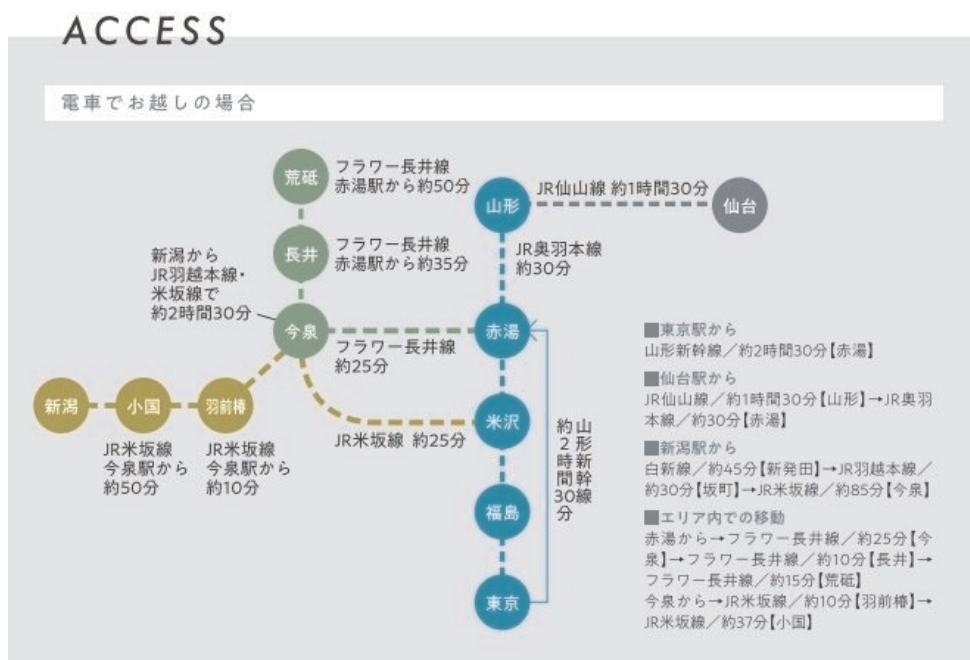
ACCESS

電車でお越しの場合

荒砥

フラワー長井線
赤湯駅から約50分

山形

JR仙山線 約1時間30分

仙台

新潟から
JR羽越本線・
米坂線で
約2時間30分

長井

フラワー長井線
赤湯駅から約35分

JR奥羽本線
約30分

今泉

赤湯

フラワー長井線
約25分

新潟

小国

羽前椿

米沢

JR米坂線 約25分

JR米坂線
今泉駅から
約50分

JR米坂線
今泉駅から
約10分

山形新幹線
約2時間30分

福島

東京

■東京駅から
山形新幹線／約2時間30分【赤湯】

■仙台駅から
JR仙山線／約1時間30分【山形】→JR奥羽本線／約30分【赤湯】

■新潟駅から
白新線／約45分【新発田】→JR羽越本線／約30分【坂町】→JR米坂線／約85分【今泉】

■エリア内での移動
赤湯から→フラワー長井線／約25分【今泉】→フラワー長井線／約10分【長井】→フラワー長井線／約15分【荒砥】
今泉から→JR米坂線／約10分【羽前椿】→JR米坂線／約37分【小国】